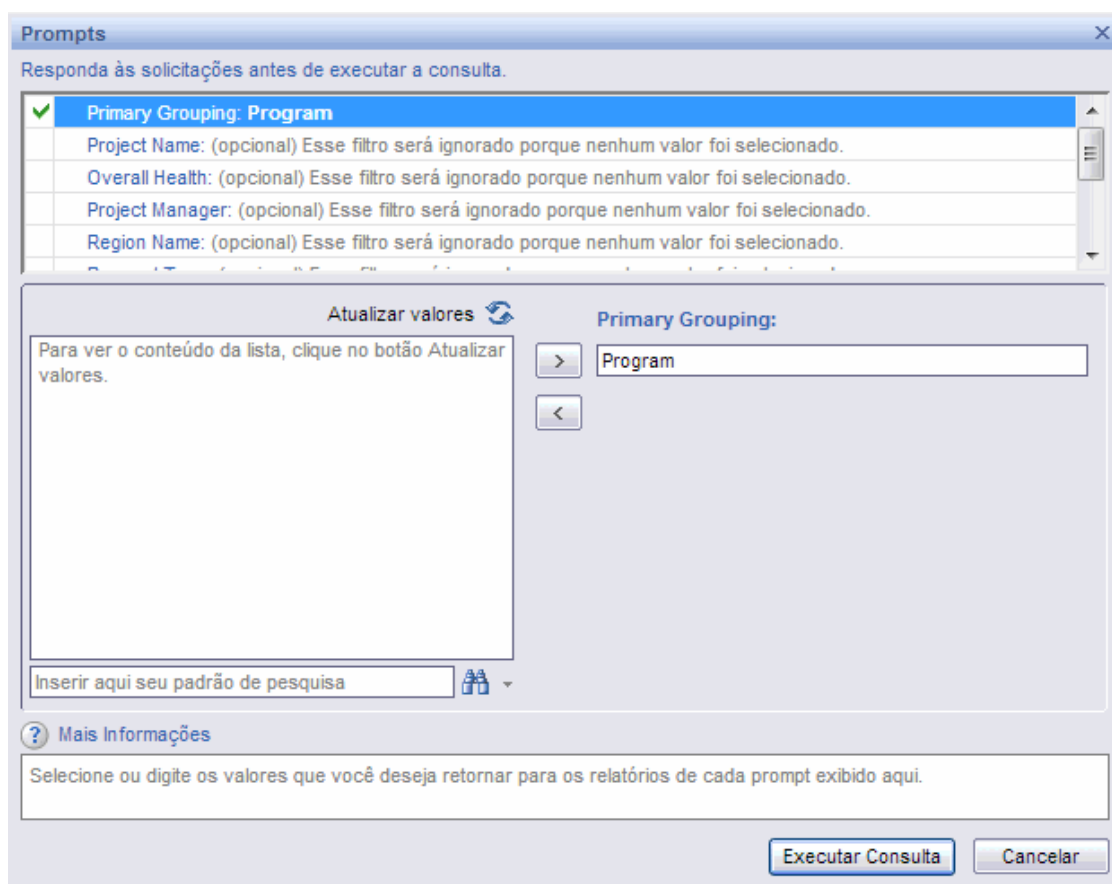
Prompts

Responda às solicitações antes de executar a consulta.

Primary Grouping: Program
Project Name: (opcional) Esse filtro será ignorado porque nenhum valor foi selecionado.
Overall Health: (opcional) Esse filtro será ignorado porque nenhum valor foi selecionado.
Project Manager: (opcional) Esse filtro será ignorado porque nenhum valor foi selecionado.
Region Name: (opcional) Esse filtro será ignorado porque nenhum valor foi selecionado.
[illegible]

Atualizar valores

Primary Grouping:

Para ver o conteúdo da lista, clique no botão Atualizar valores.

>

<

Program

Inserir aqui seu padrão de pesquisa

Mais Informações

Selecione ou digite os valores que você deseja retornar para os relatórios de cada prompt exibido aqui.

Executar Consulta

Cancelar